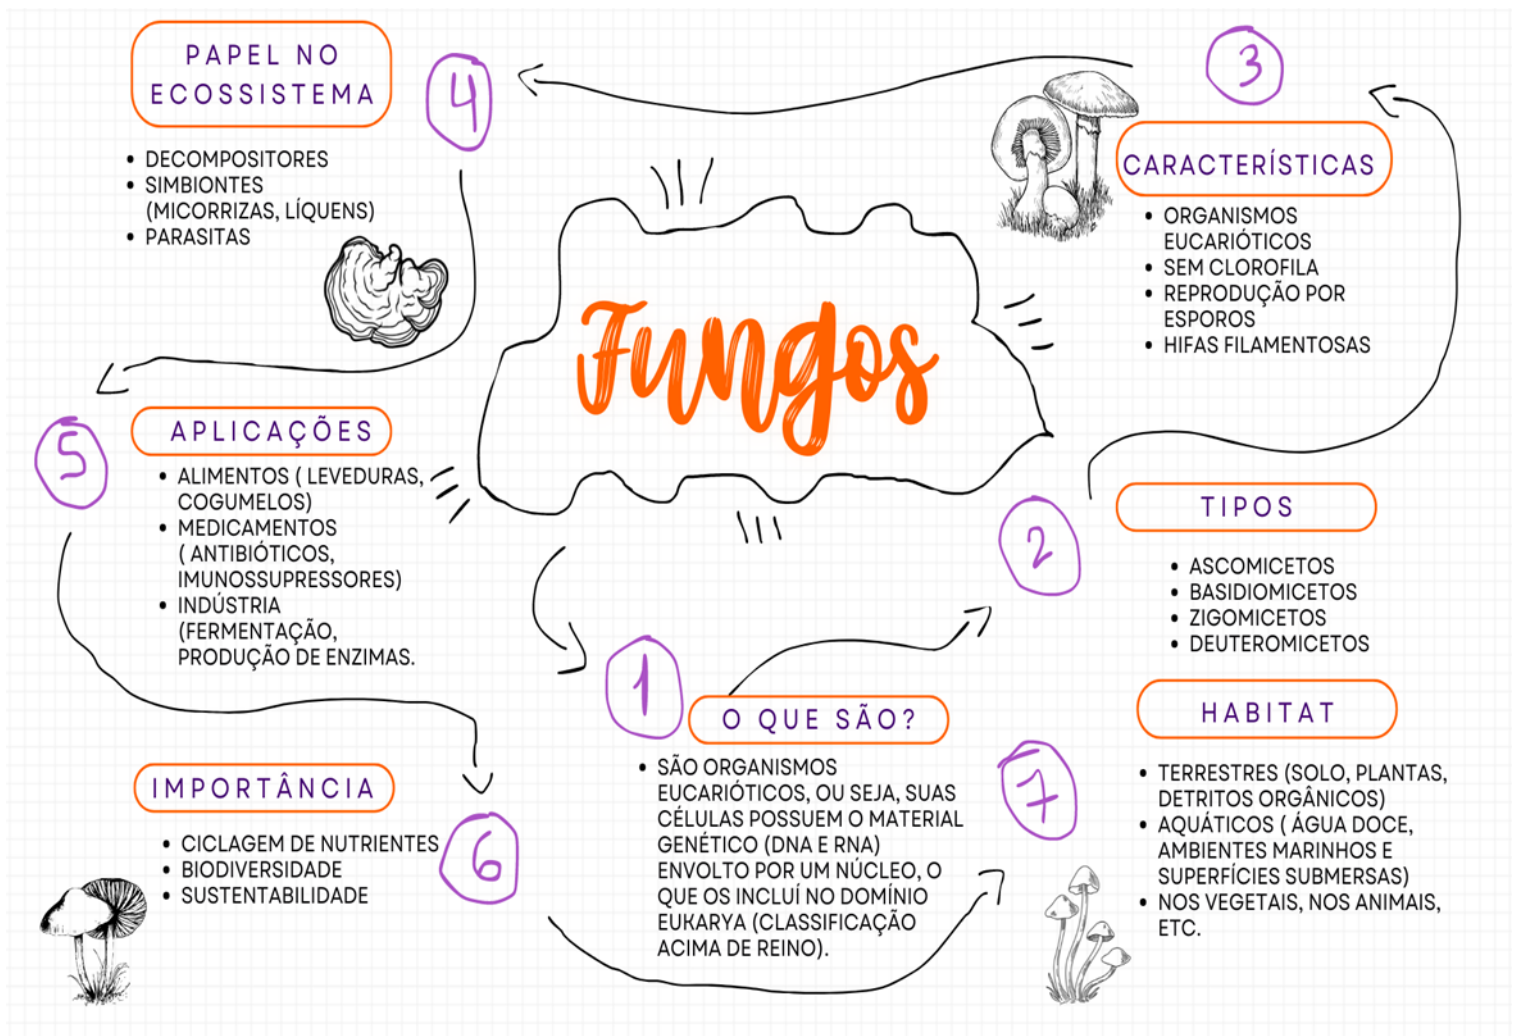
Fungos

1

O QUE SÃO?

• SÃO ORGANISMOS EUCARIÓTICOS, OU SEJA, SUAS CÉLULAS POSSUEM O MATERIAL GENÉTICO (DNA E RNA) ENVOLTO POR UM NÚCLEO, O QUE OS INCLUÍ NO DOMÍNIO EUKARYA (CLASSIFICAÇÃO ACIMA DE REINO).

2

TIPOS

• ASCOMICETOS
• BASIDIOMICETOS
• ZIGOMICETOS
• DEUTEROMICETOS

3

CARACTERÍSTICAS

• ORGANISMOS EUCARIÓTICOS
• SEM CLOROFILA
• REPRODUÇÃO POR ESPOROS
• HIFAS FILAMENTOSAS

4

PAPEL NO ECOSSISTEMA

• DECOMPOSITORES
• SIMBIONTES (MICORRIZAS, LÍQUENS)
• PARASITAS

5

APLICAÇÕES

• ALIMENTOS ( LEVEDURAS, COGUMELOS)
• MEDICAMENTOS ( ANTIBIÓTICOS, IMUNOSSUPRESSORES)
• INDÚSTRIA (FERMENTAÇÃO, PRODUÇÃO DE ENZIMAS.

6

IMPORTÂNCIA

• CICLAGEM DE NUTRIENTES
• BIODIVERSIDADE
• SUSTENTABILIDADE

7

HABITAT

• TERRESTRES (SOLO, PLANTAS, DETRITOS ORGÂNICOS)
• AQUÁTICOS ( ÁGUA DOCE, AMBIENTES MARINHOS E SUPERFÍCIES SUBMERSAS)
• NOS VEGETAIS, NOS ANIMAIS, ETC.